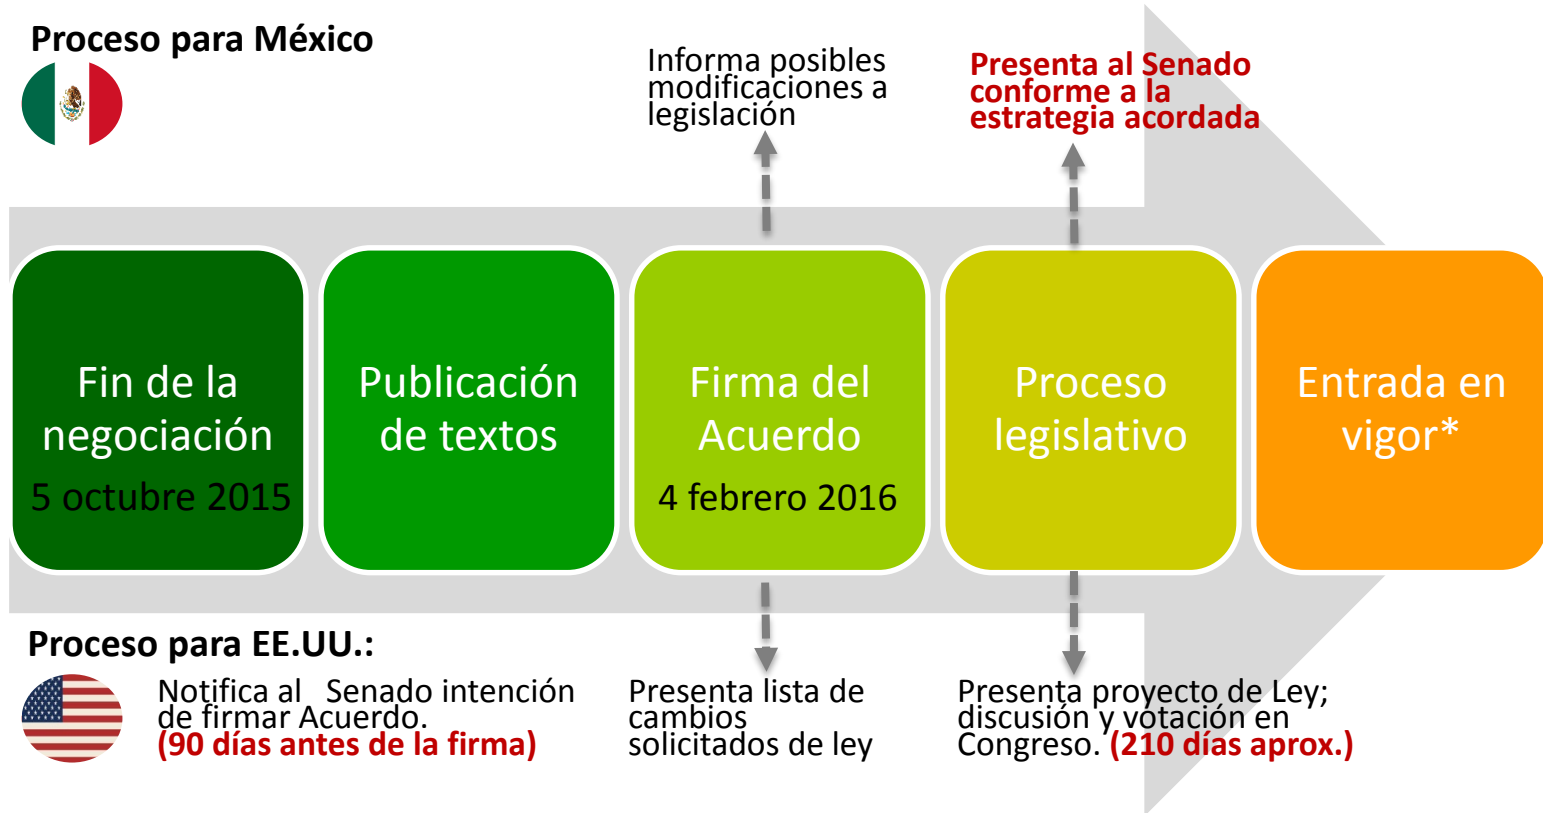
Proceso para México

Informa posibles modificaciones a legislación

Presenta al Senado conforme a la estrategia acordada

Fin de la negociación
5 octubre 2015

Publicación de textos

Firma del Acuerdo
4 febrero 2016

Proceso legislativo

Entrada en vigor*

Proceso para EE.UU.:

Notifica al Senado intención de firmar Acuerdo. (90 días antes de la firma)

Presenta lista de cambios solicitados de ley

Presenta proyecto de Ley; discusión y votación en Congreso. (210 días aprox.)